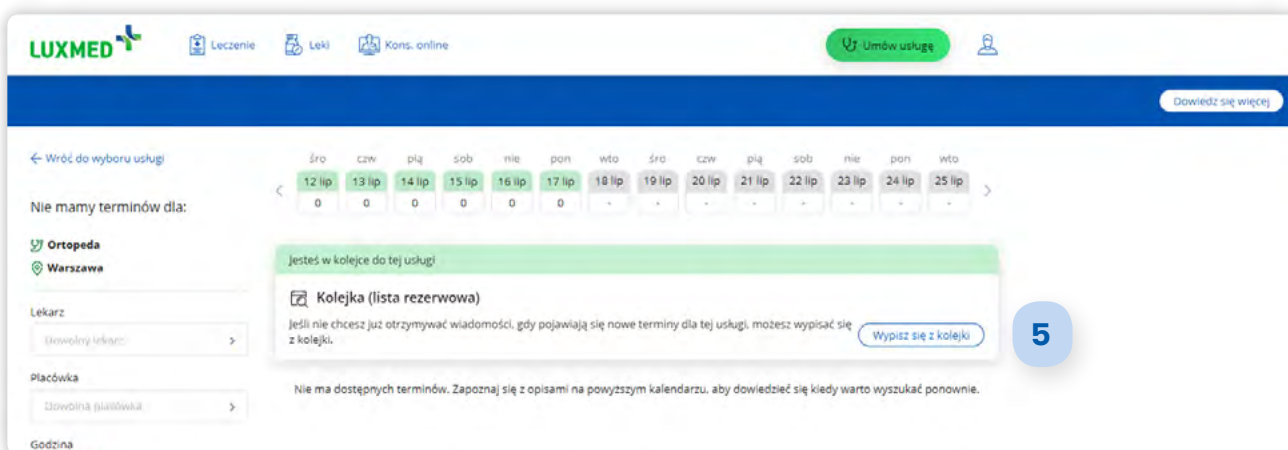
LUXMED

Leczenie Leki Kons. online

Umów usługę

Dowiedz się więcej

← Wróć do wyboru usługi

Nie mamy terminów dla:

Ortopeda
Warszawa

Lekarz
Dowolny lekarz

Placówka
Dowolna placówka

Godzina

| śro | czw | pią | sob | nie | pon | wto | śro | czw | pią | sob | nie | pon | wto |
|---|---|---|---|---|---|---|---|---|---|---|---|---|---|
| 12 lip | 13 lip | 14 lip | 15 lip | 16 lip | 17 lip | 18 lip | 19 lip | 20 lip | 21 lip | 22 lip | 23 lip | 24 lip | 25 lip |
| 0 | 0 | 0 | 0 | 0 | 0 | - | - | - | - | - | - | - | - |

Jesteś w kolejce do tej usługi

Kolejka (lista rezerwowa)

Jeśli nie chcesz już otrzymywać wiadomości, gdy pojawiają się nowe terminy dla tej usługi, możesz wypisać się z kolejki.

Wypisz się z kolejki

5

Nie ma dostępnych terminów. Zapoznaj się z opisami na powyższym kalendarzu, aby dowiedzieć się kiedy warto wyszukać ponownie.